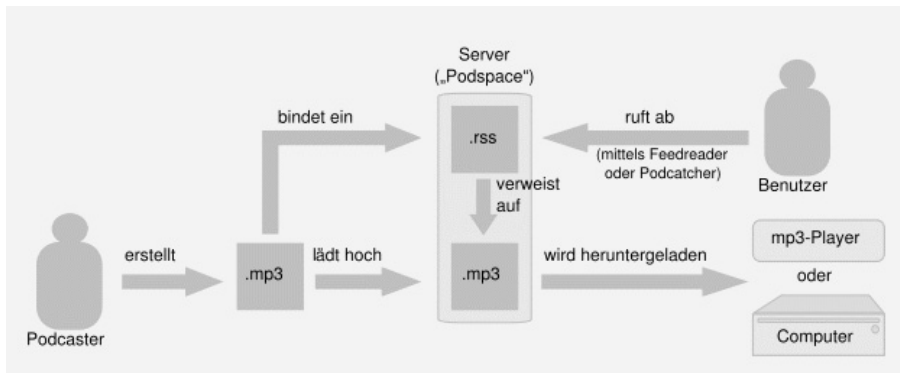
Server („Podspace")

bindet ein

.rss

ruft ab

(mittels Feedreader oder Podcatcher)

Benutzer

verweist auf

erstellt

.mp3

lädt hoch

.mp3

wird heruntergeladen

mp3-Player

oder

Computer

Podcaster